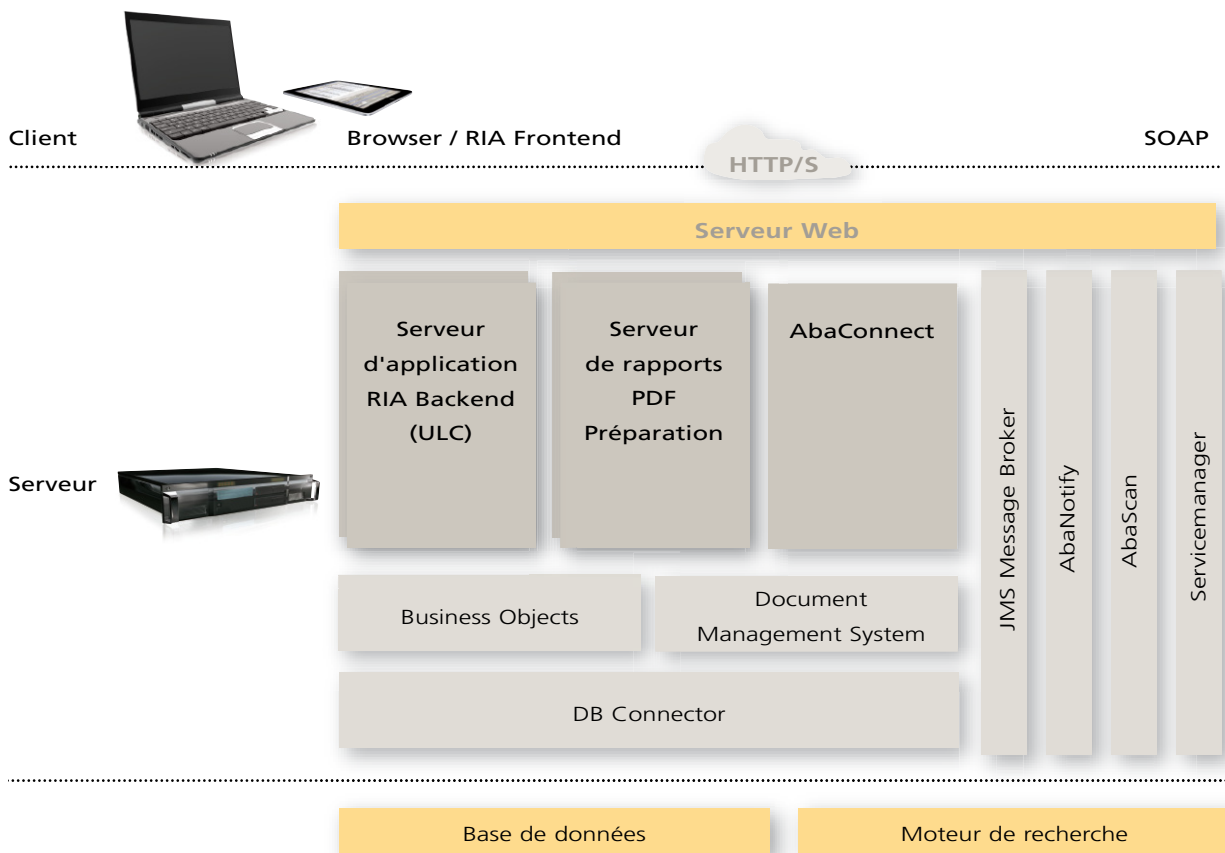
Client

Browser / RIA Frontend

SOAP

HTTP/S

Serveur Web

Serveur d'application RIA Backend (ULC)

Serveur de rapports PDF Préparation

AbaConnect

JMS Message Broker

AbaNotify

AbaScan

Servicemanager

Serveur

Business Objects

Document Management System

DB Connector

Base de données

Moteur de recherche